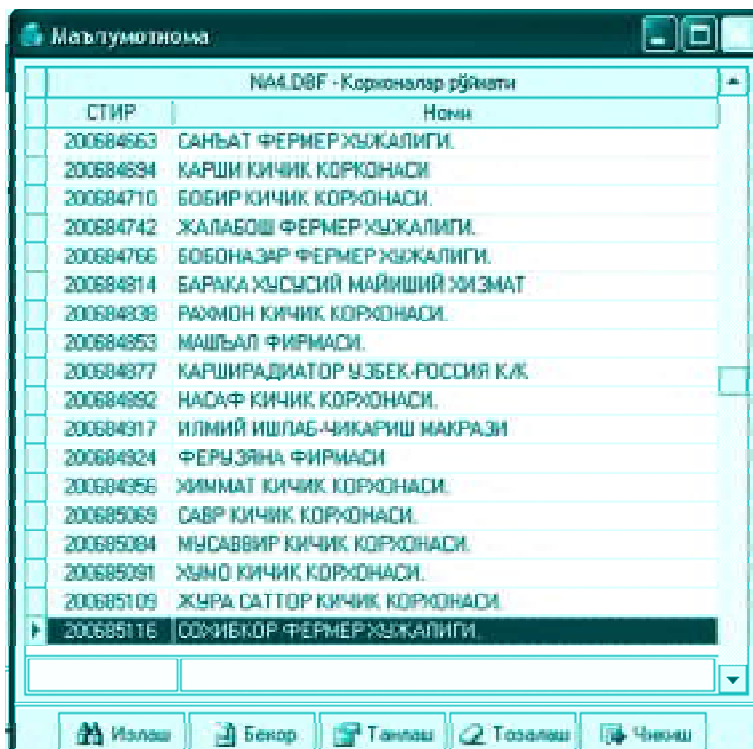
Маълумотнома

NA4.DBF - Корхоналар рўйхати

| СТИР | Номи |
|---|---|
| 200684663 | САНЪАТ ФЕРМЕР ХУЖАЛИГИ. |
| 200684694 | КАРШИ КИЧИК КОРХОНАСИ. |
| 200684710 | БОБИР КИЧИК КОРХОНАСИ. |
| 200684742 | ЖАЛАБОШ ФЕРМЕР ХУЖАЛИГИ. |
| 200684766 | БОБОНАЗАР ФЕРМЕР ХУЖАЛИГИ. |
| 200684914 | БАРАКА ХУСУСИЙ МАИШИЙ ХИЗМАТ |
| 200684938 | РАХМОН КИЧИК КОРХОНАСИ. |
| 200684953 | МАШЪАЛ ФИРМАСИ. |
| 200684877 | КАРШИРАДИАТОР УЗБЕК-РОССИЯ К/К |
| 200684892 | НАСАФ КИЧИК КОРХОНАСИ. |
| 200684917 | ИЛМИЙ ИШЛАБ-ЧИКАРИШ МАКРАЗИ |
| 200684924 | ФЕРУЗЯНА ФИРМАСИ |
| 200684956 | ХИММАТ КИЧИК КОРХОНАСИ. |
| 200685069 | САБР КИЧИК КОРХОНАСИ. |
| 200685084 | МУСАВВИР КИЧИК КОРХОНАСИ. |
| 200685091 | ХУМО КИЧИК КОРХОНАСИ. |
| 200685109 | ЖУРА САТТОР КИЧИК КОРХОНАСИ. |
| 200685116 | СОХИБКОР ФЕРМЕР ХУЖАЛИГИ. |

Излаш | Бекор | Танлаш | Тозалаш | Чикиш